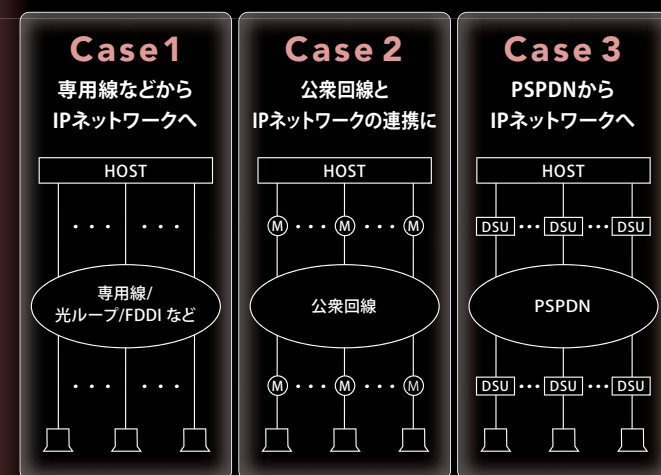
Case1
専用線などから
IPネットワークへ

HOST

・・・ ・・・

専用線/
光ループ/FDDI など

・・・ ・・・

Case 2
公衆回線と
IPネットワークの連携に

HOST

M ・・・ M ・・・ M

公衆回線

M ・・・ M ・・・ M

Case 3
PSPDNから
IPネットワークへ

HOST

DSU ・・・ DSU ・・・ DSU

PSPDN

DSU ・・・ DSU ・・・ DSU